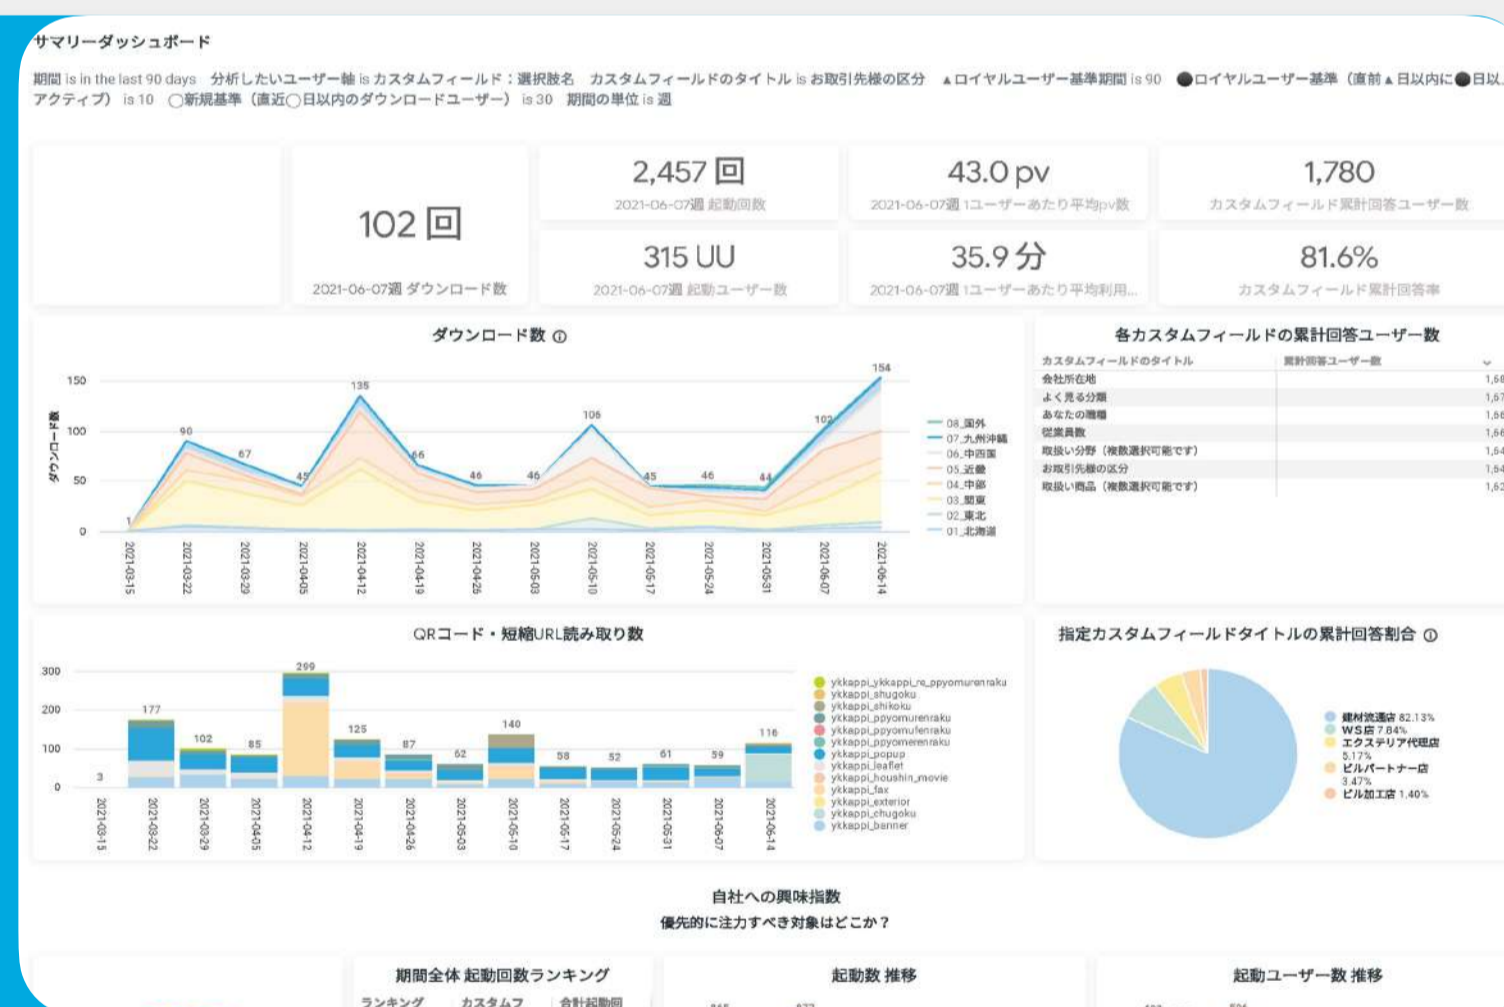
サマリーダッシュボード

期間 is in the last 90 days　分析したいユーザー軸 is カスタムフィールド：選択肢名　カスタムフィールドのタイトル is お取引先様の区分　▲ロイヤルユーザー基準期間 is 90　●ロイヤルユーザー基準（直前▲日以内に●日以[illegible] アクティブ） is 10　◯新規基準（直近◯日以内のダウンロードユーザー） is 30　期間の単位 is 週

102 回
2021-06-07週 ダウンロード数

2,457 回
2021-06-07週 起動回数

43.0 pv
2021-06-07週 1ユーザーあたり平均pv数

1,780
カスタムフィールド累計回答ユーザー数

315 UU
2021-06-07週 起動ユーザー数

35.9 分
2021-06-07週 1ユーザーあたり平均利用...

81.6%
カスタムフィールド累計回答率

ダウンロード数

150
100
50
0
ダウンロード数
1
90
67
45
135
66
46
46
106
45
46
44
102
154
2021-03-15
2021-03-22
2021-03-29
2021-04-05
2021-04-12
2021-04-19
2021-04-26
2021-05-03
2021-05-10
2021-05-17
2021-05-24
2021-05-31
2021-06-07
2021-06-14
08_国外
07_九州沖縄
06_中四国
05_近畿
04_中部
03_関東
02_東北
01_北海道

各カスタムフィールドの累計回答ユーザー数

| カスタムフィールドのタイトル | 累計回答ユーザー数 |
|---|---|
| 会社所在地 | 1,6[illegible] |
| よく見る分類 | 1,6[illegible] |
| あなたの職種 | 1,6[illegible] |
| 従業員数 | 1,6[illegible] |
| 取扱い分野（複数選択可能です） | 1,6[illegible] |
| お取引先様の区分 | 1,6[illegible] |
| 取扱い商品（複数選択可能です） | 1,6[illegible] |

QRコード・短縮URL読み取り数

300
200
100
0
3
177
102
85
299
125
87
62
140
58
52
61
59
116
2021-03-15
2021-03-22
2021-03-29
2021-04-05
2021-04-12
2021-04-19
2021-04-26
2021-05-03
2021-05-10
2021-05-17
2021-05-24
2021-05-31
2021-06-07
2021-06-14
ykkappi_ykkappi_re_ppyomurenraku
ykkappi_shugoku
ykkappi_shikoku
ykkappi_ppyomurenraku
ykkappi_ppyomufenraku
ykkappi_ppyomerenraku
ykkappi_popup
ykkappi_leaflet
ykkappi_houshin_movie
ykkappi_fax
ykkappi_exterior
ykkappi_chugoku
ykkappi_banner

指定カスタムフィールドタイトルの累計回答割合

建材流通店 82.13%
WS店 7.84%
エクステリア代理店 5.17%
ビルパートナー店 3.47%
ビル加工店 1.40%

自社への興味指数
優先的に注力すべき対象はどこか？

期間全体 起動回数ランキング
ランキング　カスタムフ　合計起動回

起動数 推移

起動ユーザー数 推移